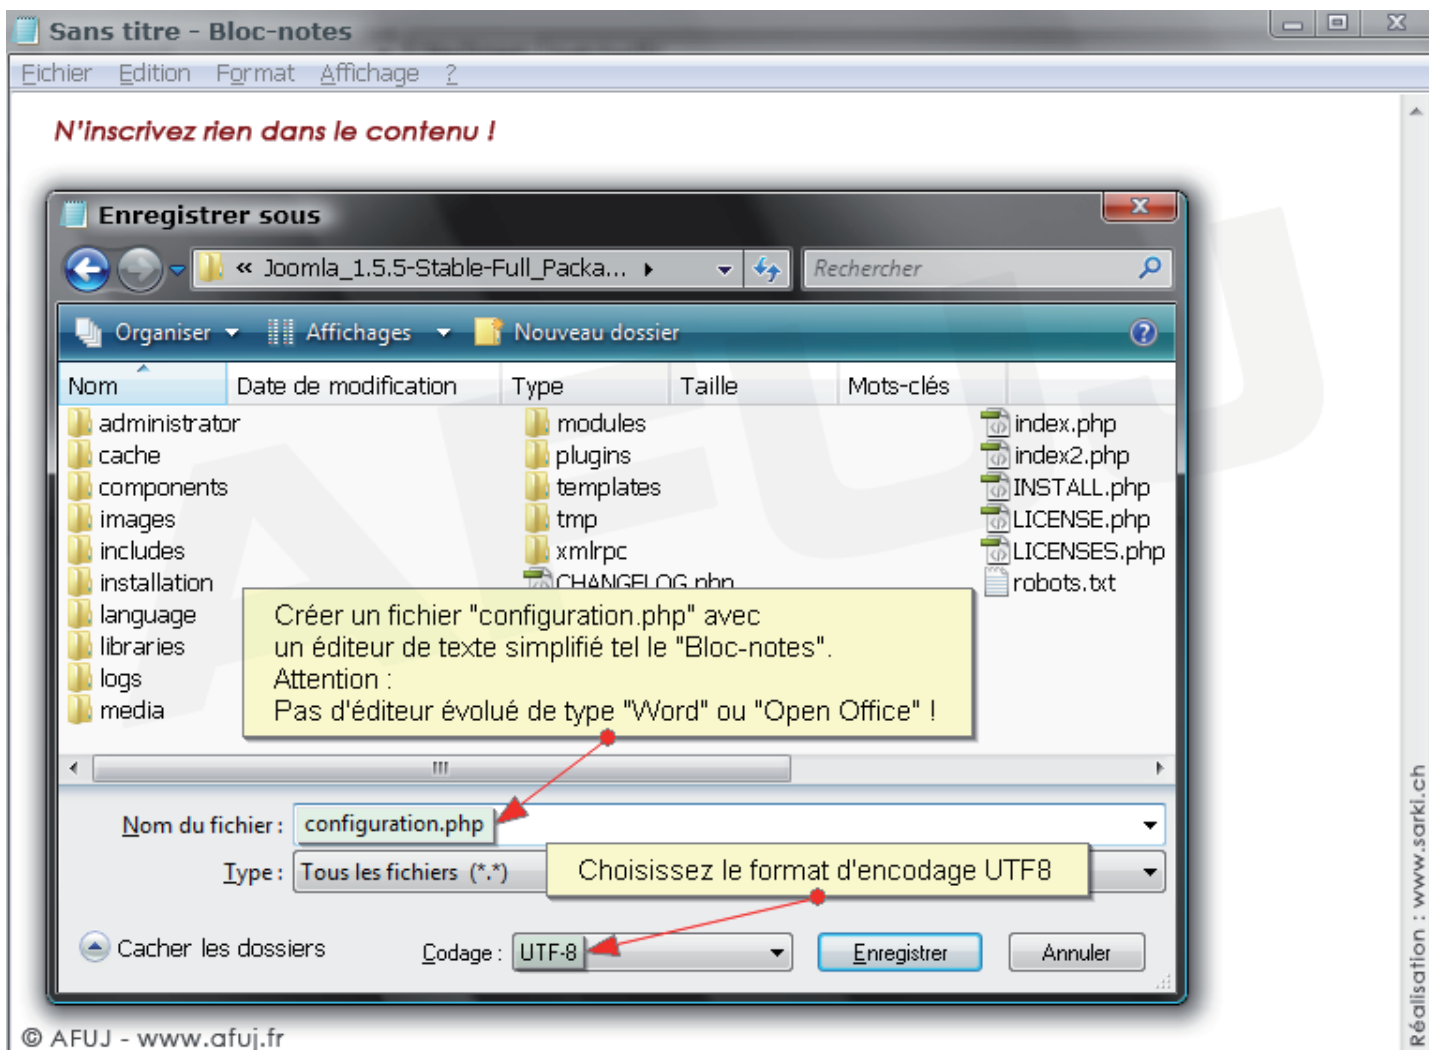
Sans titre - Bloc-notes

Fichier Edition Format Affichage ?

N'inscrivez rien dans le contenu !

Enregistrer sous

« Joomla_1.5.5-Stable-Full_Packa... ▸

Rechercher

Organiser ▾ Affichages ▾ Nouveau dossier

| Nom | Date de modification | Type | Taille | Mots-clés |
|---|---|---|---|---|

administrator
cache
components
images
includes
installation
language
libraries
logs
media

modules
plugins
templates
tmp
xmlrpc
CHANGELOG.php

index.php
index2.php
INSTALL.php
LICENSE.php
LICENSES.php
robots.txt

Créer un fichier "configuration.php" avec un éditeur de texte simplifié tel le "Bloc-notes".
Attention :
Pas d'éditeur évolué de type "Word" ou "Open Office" !

Nom du fichier : configuration.php

Type : Tous les fichiers (*.*)

Choisissez le format d'encodage UTF8

Cacher les dossiers

Codage : UTF-8

Enregistrer

Annuler

© AFUJ - www.afuj.fr

Réalisation : www.sarki.ch